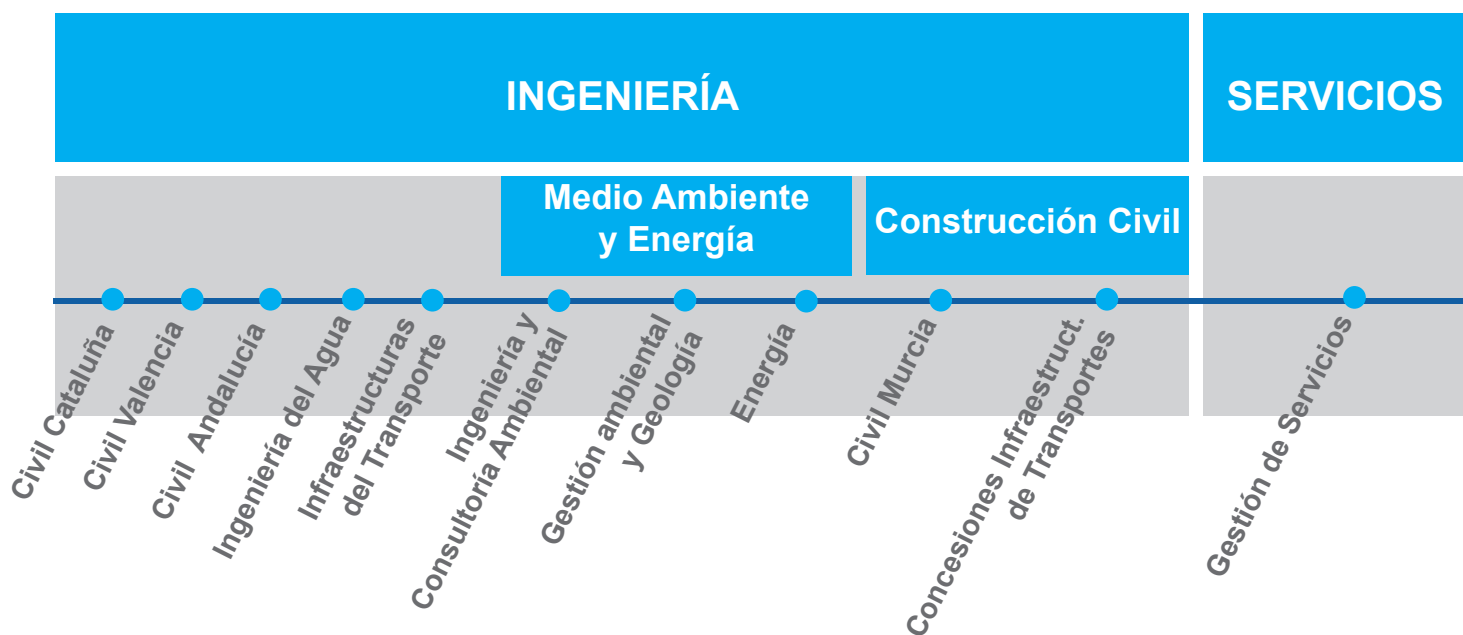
INGENIERÍA

SERVICIOS

Medio Ambiente y Energía

Construcción Civil

Civil Cataluña

Civil Valencia

Civil Andalucía

Ingeniería del Agua

Infraestructuras del Transporte

Ingeniería y Consultoría Ambiental

Gestión ambiental y Geología

Energía

Civil Murcia

Concesiones Infraestruct. de Transportes

Gestión de Servicios